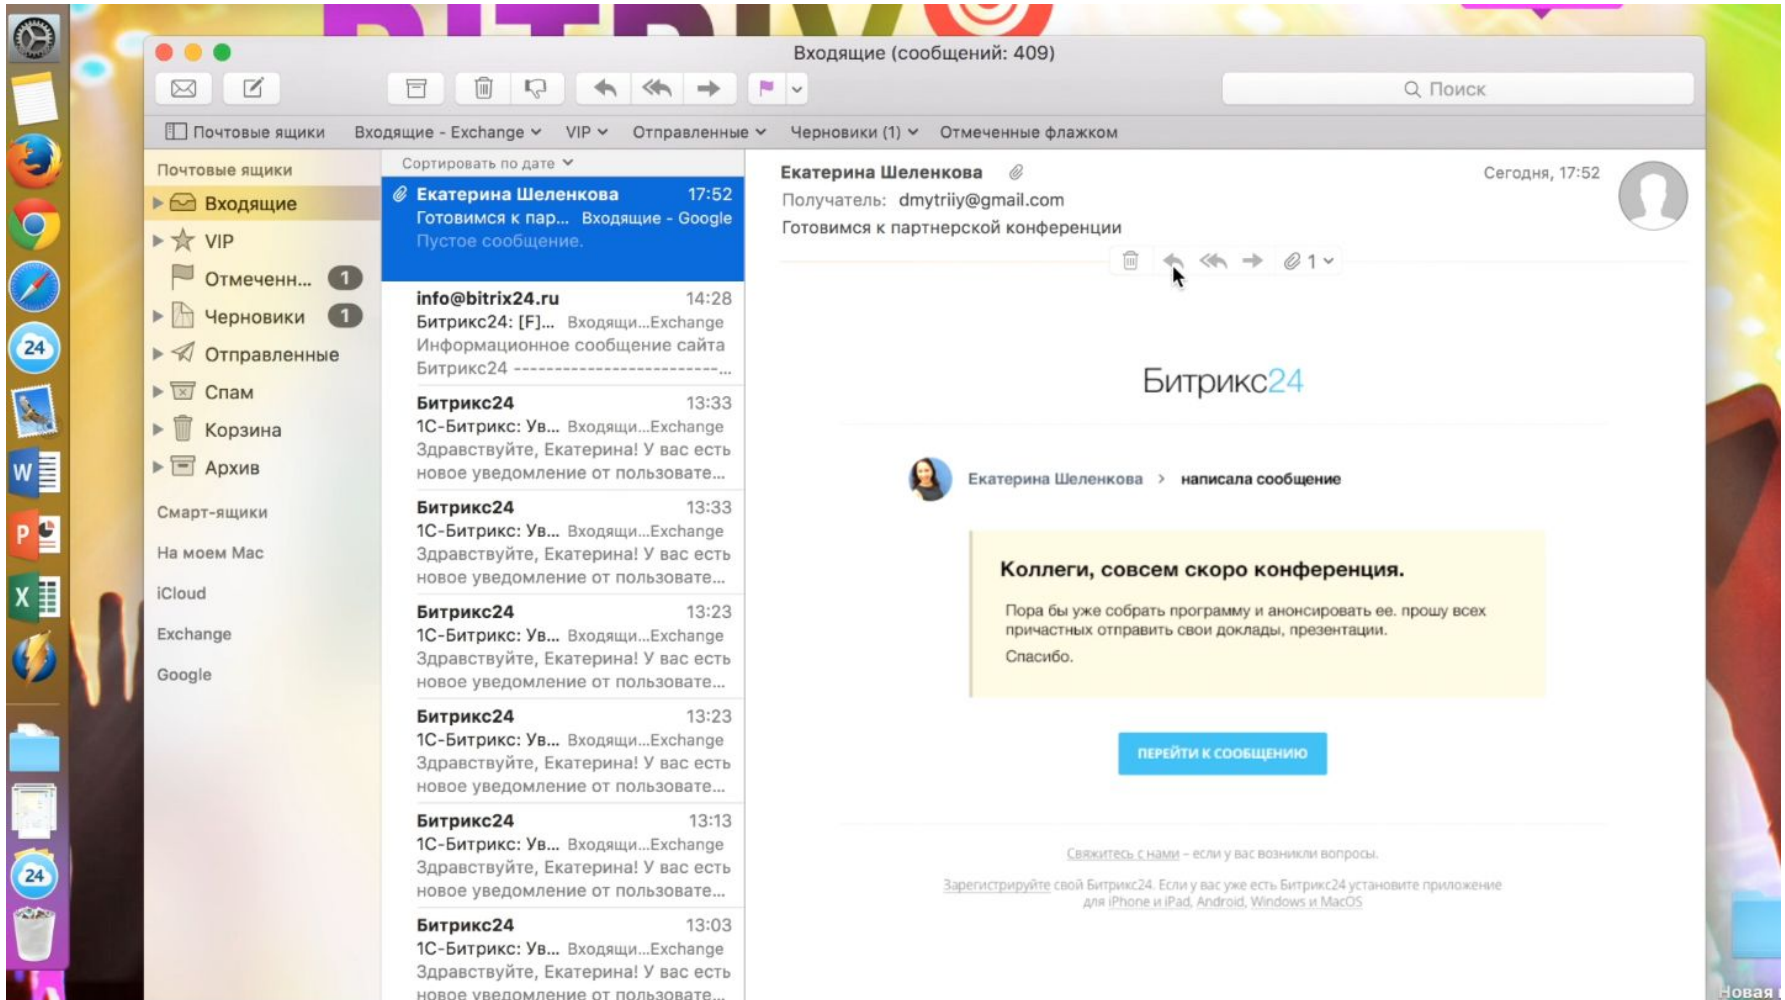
Входящие (сообщений: 409)

Поиск

Почтовые ящики Входящие - Exchange VIP Отправленные Черновики (1) Отмеченные флажком

Почтовые ящики
Входящие
VIP
Отмеченн... 1
Черновики 1
Отправленные
Спам
Корзина
Архив
Смарт-ящики
На моем Mac
iCloud
Exchange
Google

Сортировать по дате

Екатерина Шеленкова 17:52
Готовимся к пар... Входящие - Google
Пустое сообщение.

info@bitrix24.ru 14:28
Битрикс24: [F]... Входящи...Exchange
Информационное сообщение сайта Битрикс24 -------------------------...

Битрикс24 13:33
1С-Битрикс: Ув... Входящи...Exchange
Здравствуйте, Екатерина! У вас есть новое уведомление от пользовате...

Битрикс24 13:33
1С-Битрикс: Ув... Входящи...Exchange
Здравствуйте, Екатерина! У вас есть новое уведомление от пользовате...

Битрикс24 13:23
1С-Битрикс: Ув... Входящи...Exchange
Здравствуйте, Екатерина! У вас есть новое уведомление от пользовате...

Битрикс24 13:23
1С-Битрикс: Ув... Входящи...Exchange
Здравствуйте, Екатерина! У вас есть новое уведомление от пользовате...

Битрикс24 13:13
1С-Битрикс: Ув... Входящи...Exchange
Здравствуйте, Екатерина! У вас есть новое уведомление от пользовате...

Битрикс24 13:03
1С-Битрикс: Ув... Входящи...Exchange
Здравствуйте, Екатерина! У вас есть новое уведомление от пользовате...

Екатерина Шеленкова
Сегодня, 17:52
Получатель: dmytriiy@gmail.com
Готовимся к партнерской конференции

1

Битрикс24

Екатерина Шеленкова > написала сообщение

Коллеги, совсем скоро конференция.

Пора бы уже собрать программу и анонсировать ее. прошу всех причастных отправить свои доклады, презентации.

Спасибо.

ПЕРЕЙТИ К СООБЩЕНИЮ

Свяжитесь с нами - если у вас возникли вопросы.

Зарегистрируйте свой Битрикс24. Если у вас уже есть Битрикс24 установите приложение для iPhone и iPad, Android, Windows и MacOS

24
24
Новая